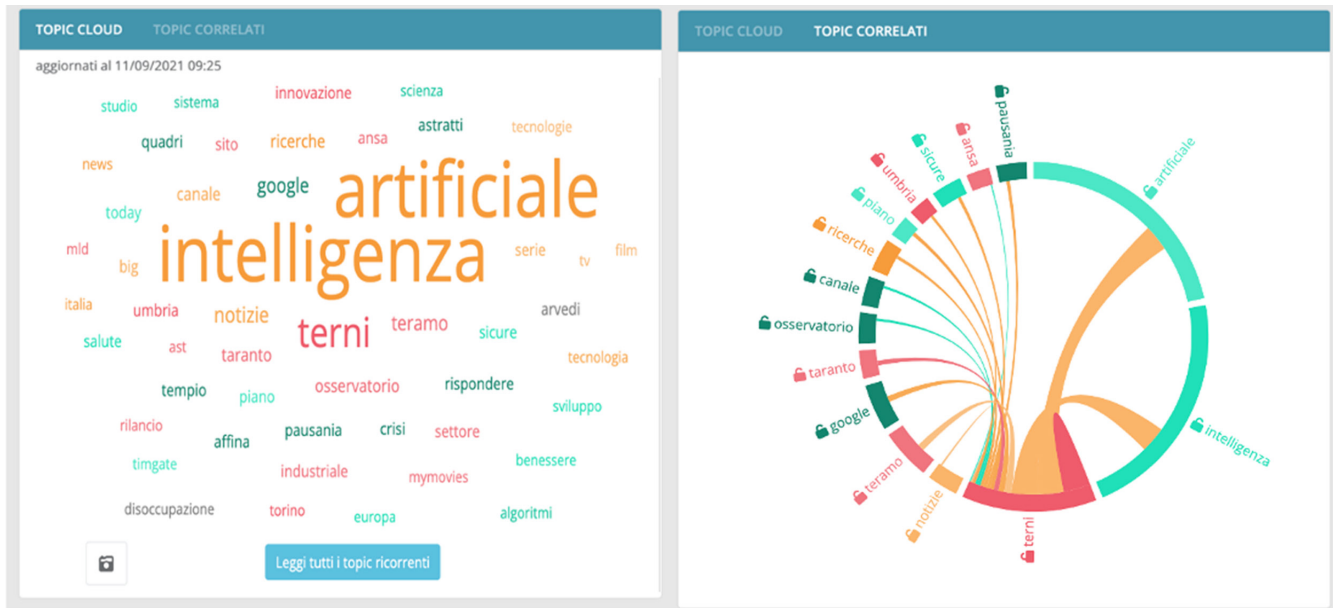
TOPIC CLOUD TOPIC CORRELATI

aggiornati al 11/09/2021 09:25

studio sistema innovazione scienza quadri sito ricerche ansa astratti tecnologie news canale google artificiale today intelligenza mld big serie tv film italia umbria notizie arvedi salute ast terni teramo sicure taranto tecnologia tempio piano osservatorio rispondere rilancio sviluppo affina pausania crisi settore timgate industriale mymovies benessere disoccupazione torino europa algoritmi

Leggi tutti i topic ricorrenti

TOPIC CLOUD TOPIC CORRELATI

pausania ansa sicure umbria piano ricerche canale osservatorio taranto google teramo notizie terni intelligenza artificiale